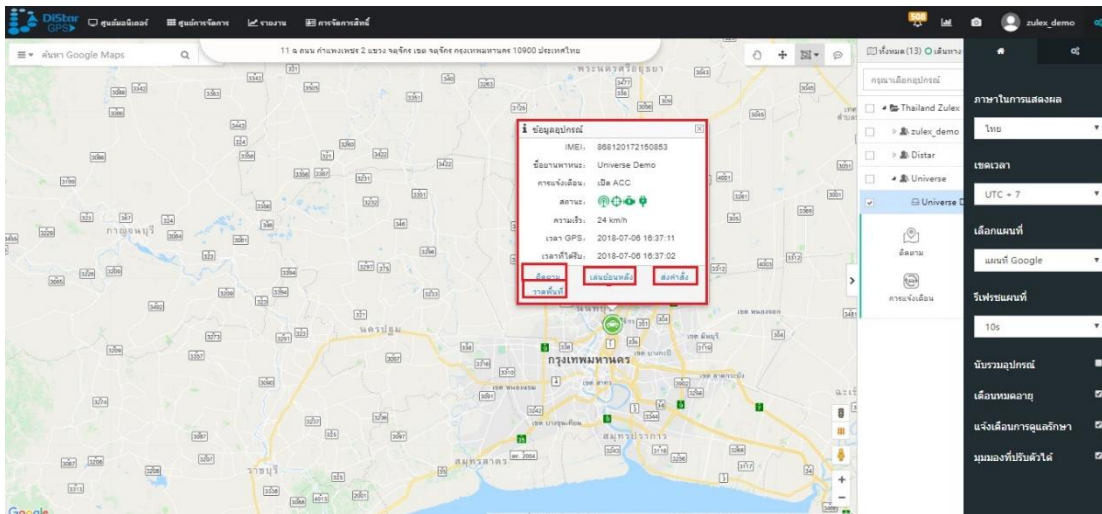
DiStar GPS ศูนย์มอนิเตอร์ ศูนย์การจัดการ รายงาน การจัดการสิทธิ์ 508 zulex_demo

ค้นหา Google Maps

11 ถ.ถนน กำแพงเพชร 2 แขวง จตุจักร เขต จตุจักร กรุงเทพมหานคร 10900 ประเทศไทย

ข้อมูลอุปกรณ์

| | |
|---|---|
| IMEI: | 868120172150853 |
| ชื่อยานพาหนะ: | Universe Demo |
| การแจ้งเตือน: | เปิด ACC |
| สถานะ: | |
| ความเร็ว: | 24 km/h |
| เวลา GPS: | 2018-07-06 16:37:11 |
| เวลาที่ได้รับ: | 2018-07-06 16:37:02 |

ติดตาม เล่นย้อนหลัง ส่งคำสั่ง
วาดพื้นที่

กรุงเทพมหานคร
นครปฐม
สมุทรสาคร
สมุทรปราการ
กาญจนบุรี
พระนครศรีอยุธยา

ทั้งหมด(13) เส้นทาง

กรุณาเลือกอุปกรณ์

Thailand Zulex
zulex_demo
Distar
Universe
Universe D

ติดตาม
การแจ้งเตือน

ภาษาในการแสดงผล
ไทย
เขตเวลา
UTC + 7
เลือกแผนที่
แผนที่ Google
รีเฟรชแผนที่
10s
นับรวมอุปกรณ์
เตือนหมดอายุ
แจ้งเตือนการดูแลรักษา
มุมมองที่ปรับตัวได้

Google